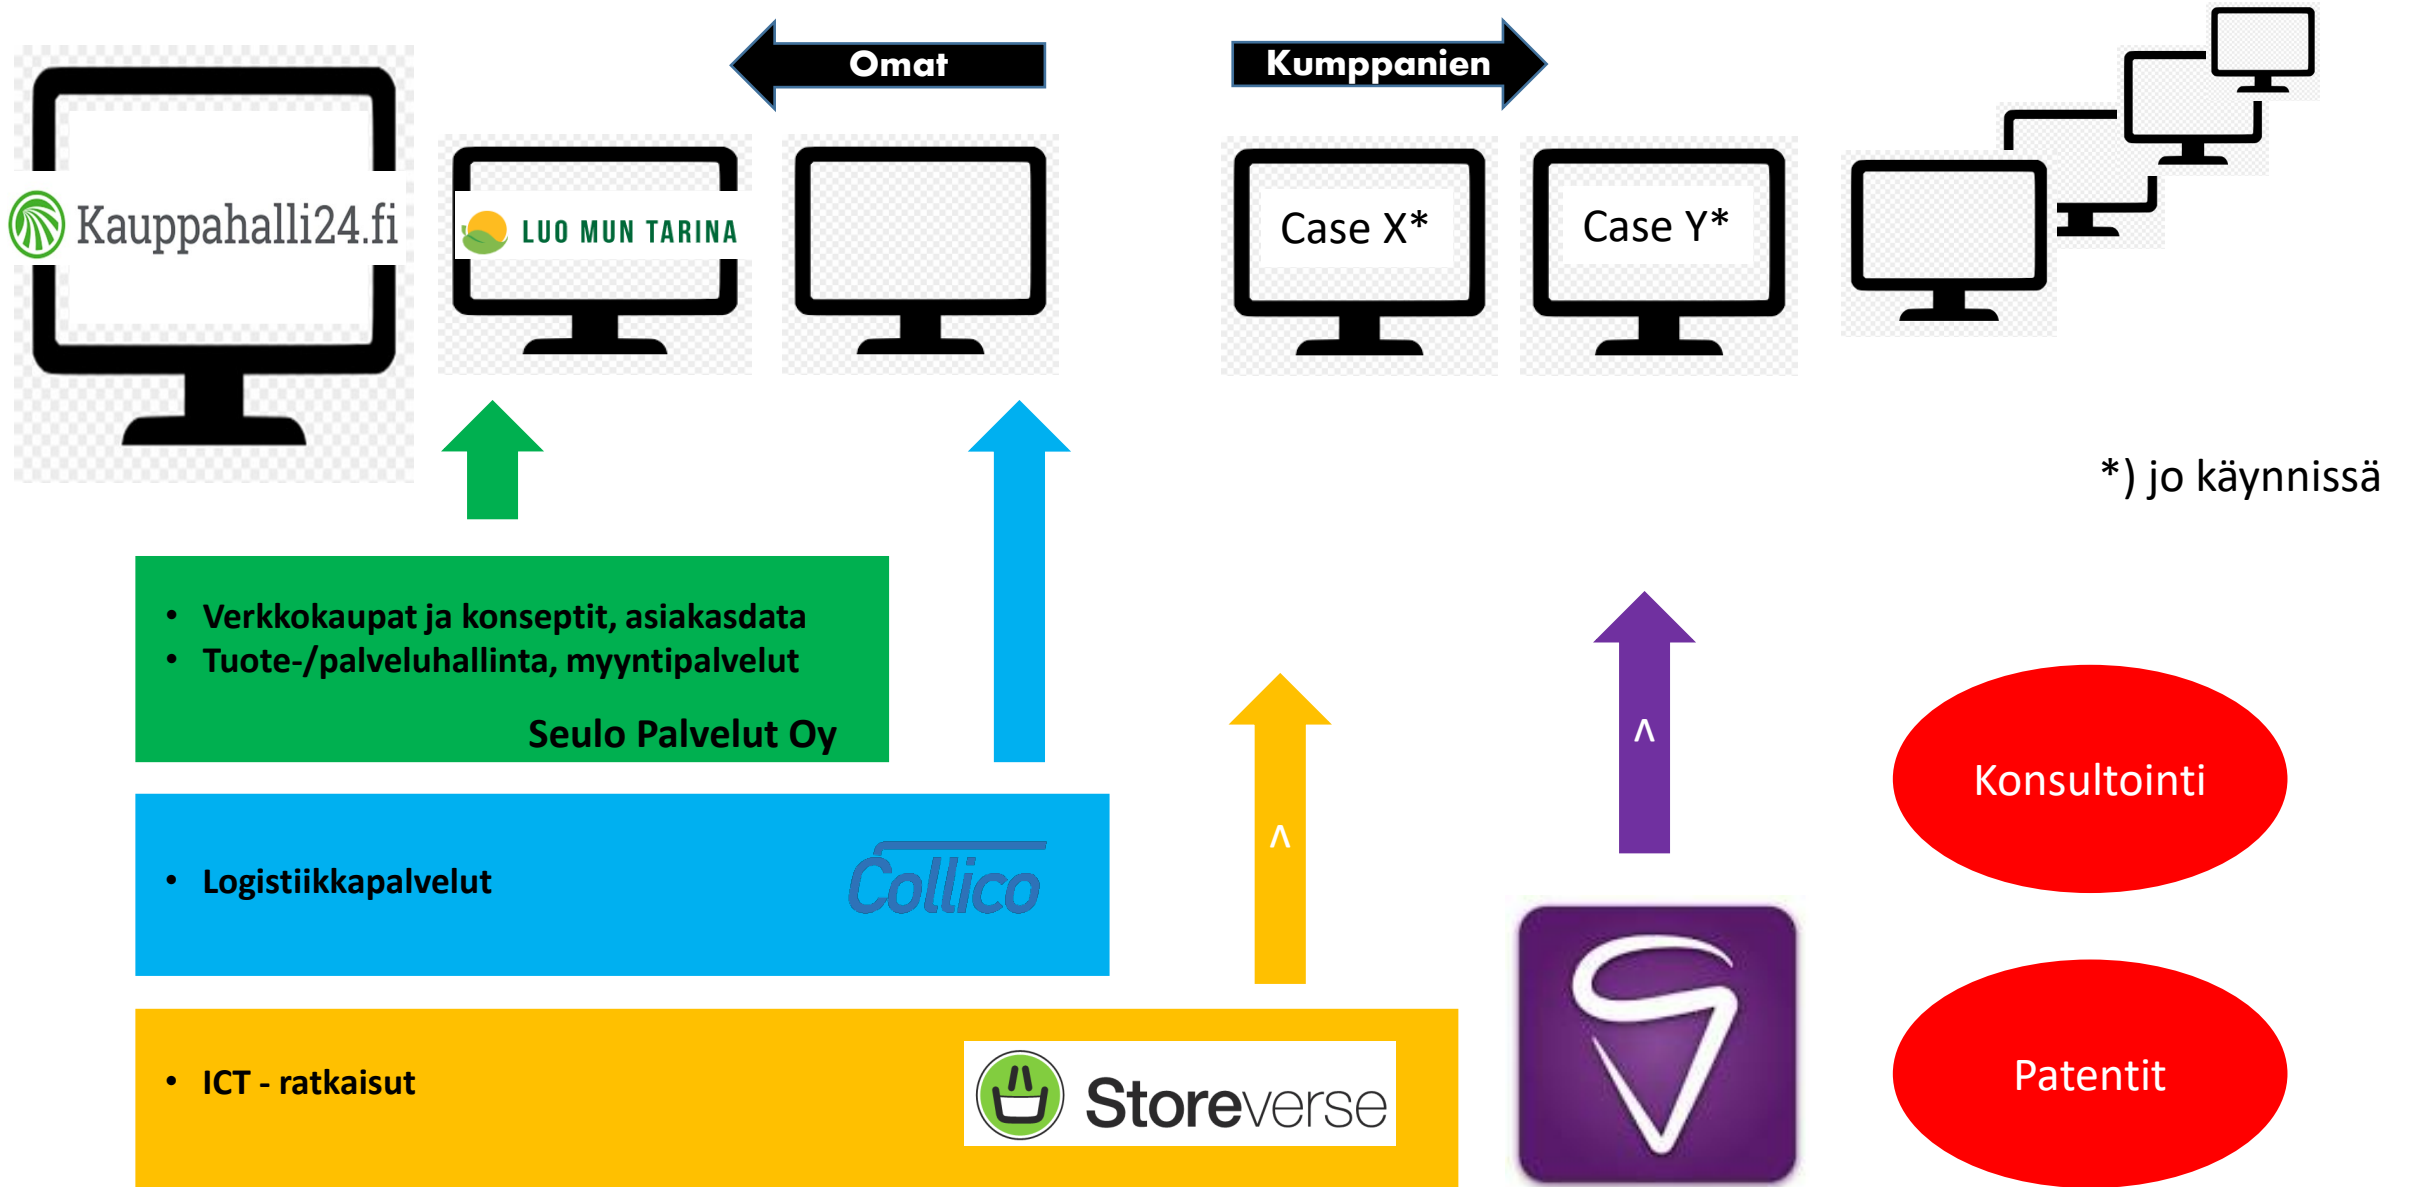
Omat

Kumppanien

Kauppahalli24.fi

LUO MUN TARINA

Case X*

Case Y*

*) jo käynnissä

• Verkkokaupat ja konseptit, asiakasdata
• Tuote-/palveluhallinta, myyntipalvelut

Seulo Palvelut Oy

^

^

Konsultointi

• Logistiikkapalvelut

Collico

• ICT - ratkaisut

Storeverse

Patentit